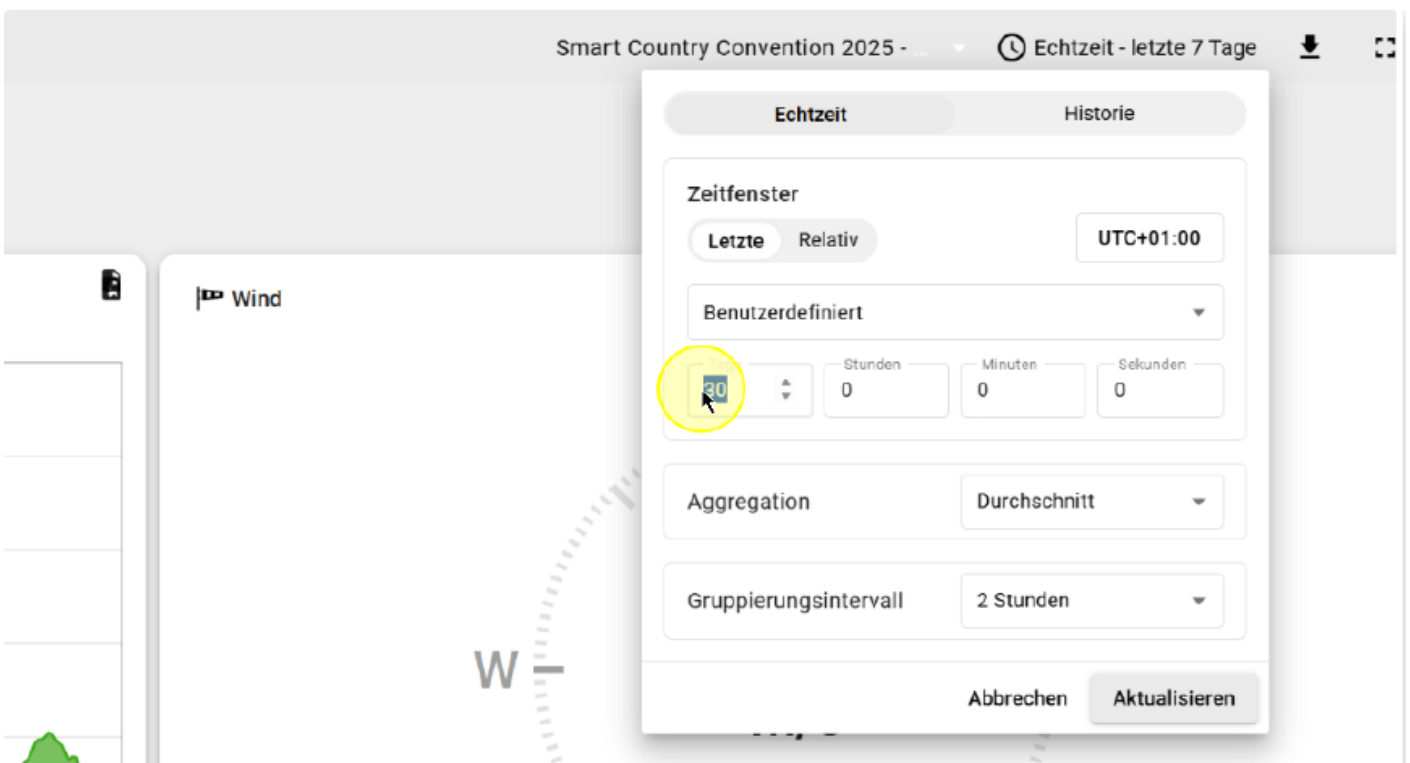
Smart Country Convention 2025 - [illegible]

Echtzeit - letzte 7 Tage

Echtzeit
Historie

Zeitfenster
Letzte
Relativ
UTC+01:00

Benutzerdefiniert

30
Stunden
0
Minuten
0
Sekunden
0

Aggregation
Durchschnitt

Gruppierungsintervall
2 Stunden

Abbrechen
Aktualisieren

Wind

W

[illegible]